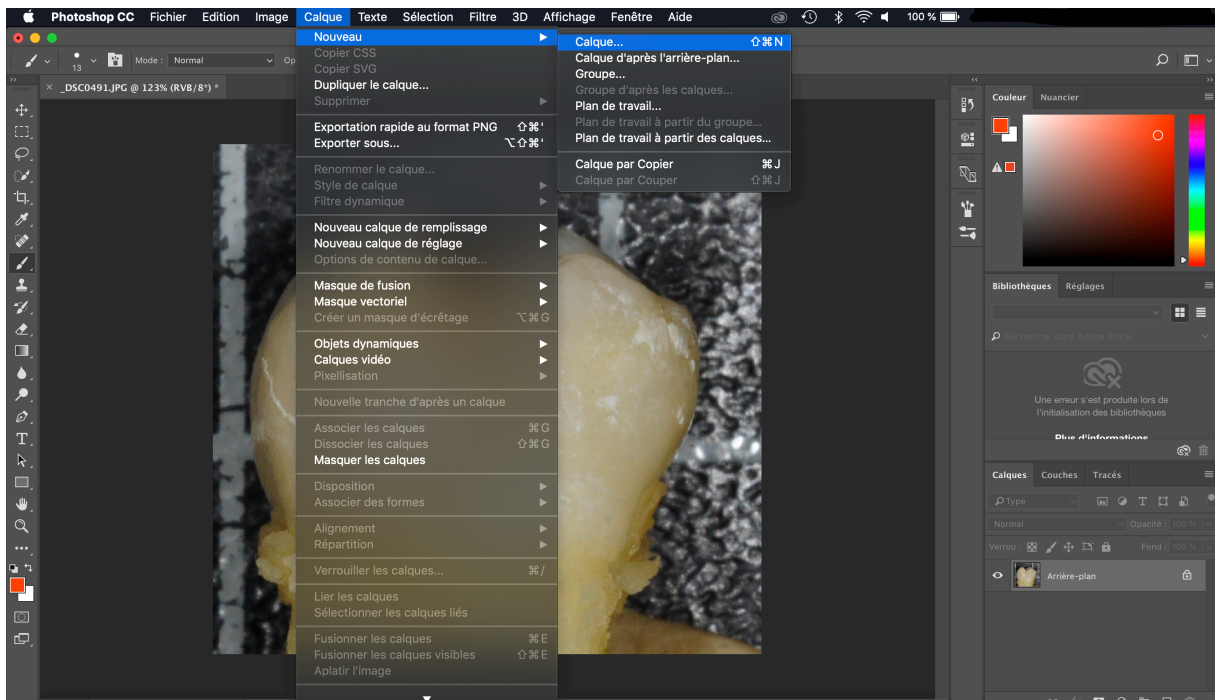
Photoshop CC Fichier Edition Image Calque Texte Sélection Filtre 3D Affichage Fenêtre Aide 100 %

Mode : Normal

13

_DSC0491.JPG @ 123% (RVB/8*) *

Nouveau
Copier CSS
Copier SVG
Dupliquer le calque...
Supprimer

Exportation rapide au format PNG ⇧⌘'
Exporter sous... ⌥⇧⌘'

Renommer le calque...
Style de calque
Filtre dynamique

Nouveau calque de remplissage
Nouveau calque de réglage
Options de contenu de calque...

Masque de fusion
Masque vectoriel
Créer un masque d'écrêtage ⌥⌘G

Objets dynamiques
Calques vidéo
Pixellisation

Nouvelle tranche d'après un calque

Associer les calques ⌘G
Dissocier les calques ⇧⌘G
Masquer les calques

Disposition
Associer des formes

Alignement
Répartition

Verrouiller les calques... ⌘/

Lier les calques
Sélectionner les calques liés

Fusionner les calques ⌘E
Fusionner les calques visibles ⇧⌘E
Aplatir l'image

Calque... ⇧⌘N
Calque d'après l'arrière-plan...
Groupe...
Groupe d'après les calques...
Plan de travail...
Plan de travail à partir du groupe...
Plan de travail à partir des calques...

Calque par Copier ⌘J
Calque par Couper ⇧⌘J

Couleur Nuancier

Bibliothèques Réglages

Rechercher dans Adobe Stock

Une erreur s'est produite lors de l'initialisation des bibliothèques

Plus d'informations

Calques Couches Tracés

Type

Normal Opacité : 100 %

Verrou : Fond : 100 %

Arrière-plan